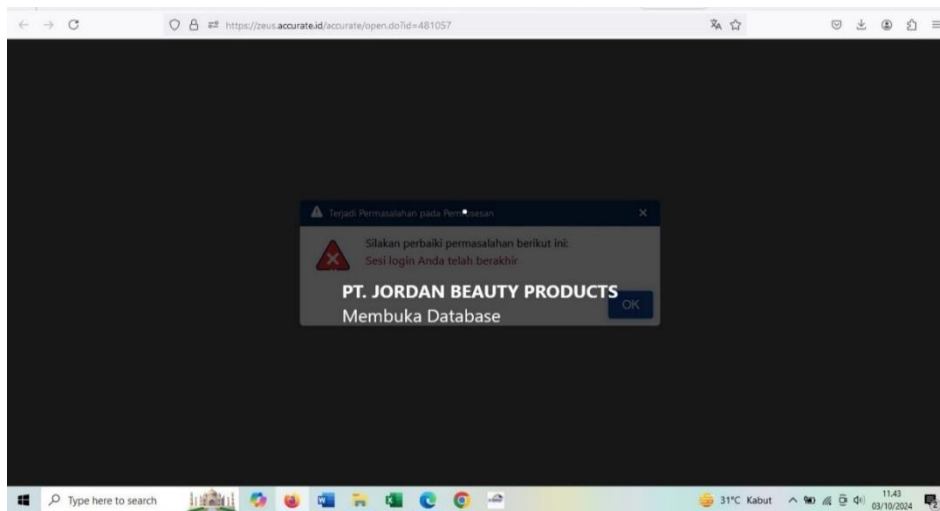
https://zeus.accurate.id/accurate/open.do?id=481057

Terjadi Permasalahan pada Pem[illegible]esan

Silakan perbaiki permasalahan berikut ini:
Sesi login Anda telah berakhir

PT. JORDAN BEAUTY PRODUCTS
Membuka Database

OK

Type here to search

31°C Kabut

11.43
03/10/2024